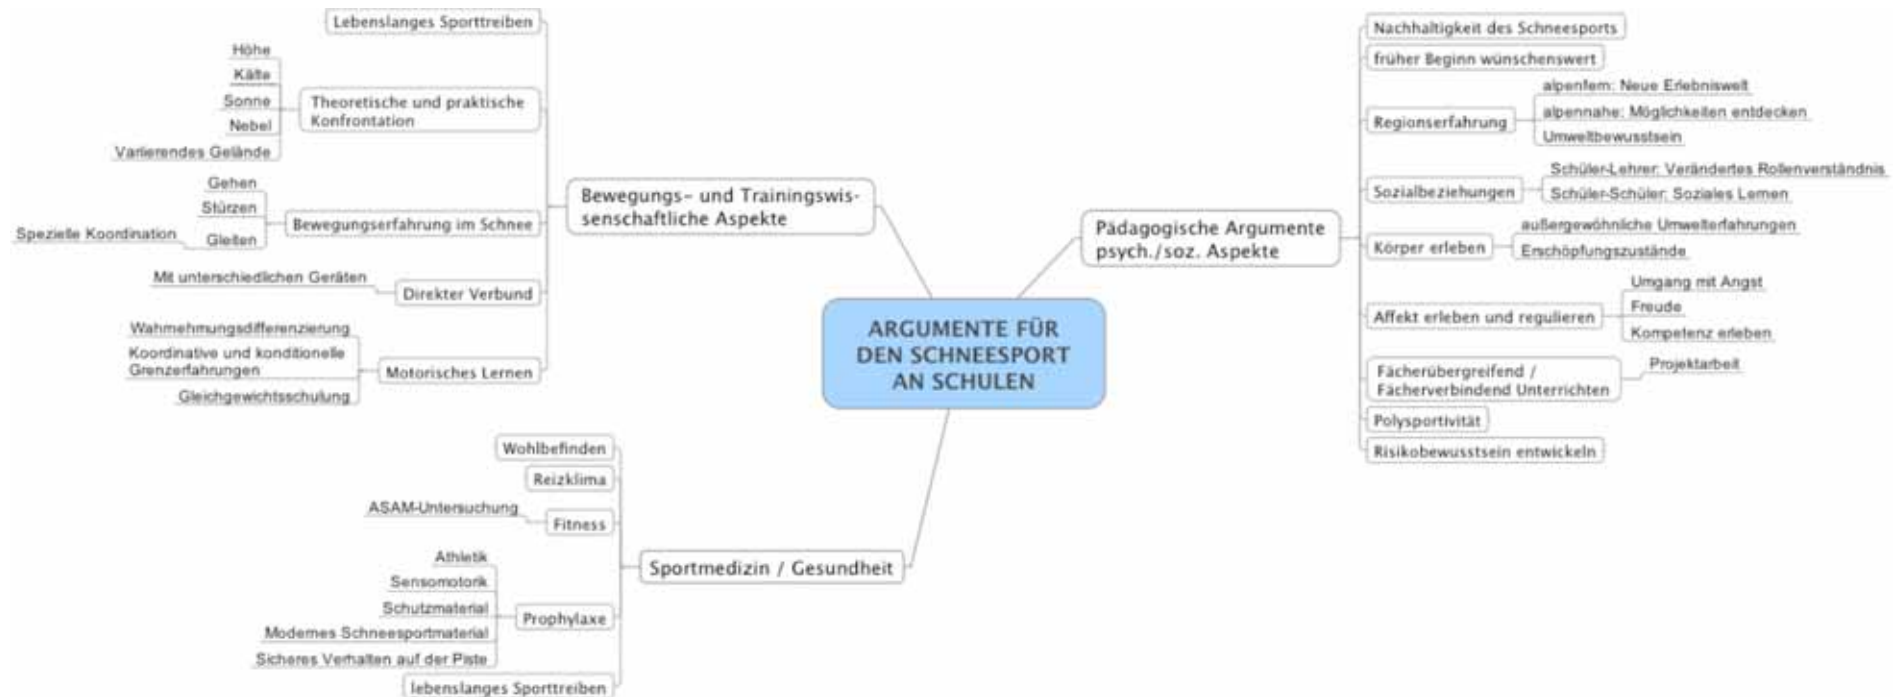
ARGUMENTE FÜR DEN SCHNEESPORT AN SCHULEN

Bewegungs- und Trainingswissenschaftliche Aspekte

Lebenslanges Sporttreiben

Theoretische und praktische Konfrontation

Höhe

Kälte

Sonne

Nebel

Variierendes Gelände

Bewegungserfahrung im Schnee

Gehen

Stürzen

Gleiten

Spezielle Koordination

Direkter Verbund

Mit unterschiedlichen Geräten

Motorisches Lernen

Wahrnehmungsdifferenzierung

Koordinative und konditionelle Grenzerfahrungen

Gleichgewichtsschulung

Sportmedizin / Gesundheit

Wohlbefinden

Reizklima

Fitness

ASAM-Untersuchung

Prophylaxe

Athletik

Sensomotorik

Schutzmaterial

Modernes Schneesportmaterial

Sicheres Verhalten auf der Piste

lebenslanges Sporttreiben

Pädagogische Argumente psych./soz. Aspekte

Nachhaltigkeit des Schneesports

früher Beginn wünschenswert

Regionserfahrung

alpenfern: Neue Erlebniswelt

alpennahe: Möglichkeiten entdecken

Umweltbewusstsein

Sozialbeziehungen

Schüler-Lehrer: Verändertes Rollenverständnis

Schüler-Schüler: Soziales Lernen

Körper erleben

außergewöhnliche Umwelterfahrungen

Erschöpfungszustände

Affekt erleben und regulieren

Umgang mit Angst

Freude

Kompetenz erleben

Fächerübergreifend / Fächerverbindend Unterrichten

Projektarbeit

Polysportivität

Risikobewusstsein entwickeln